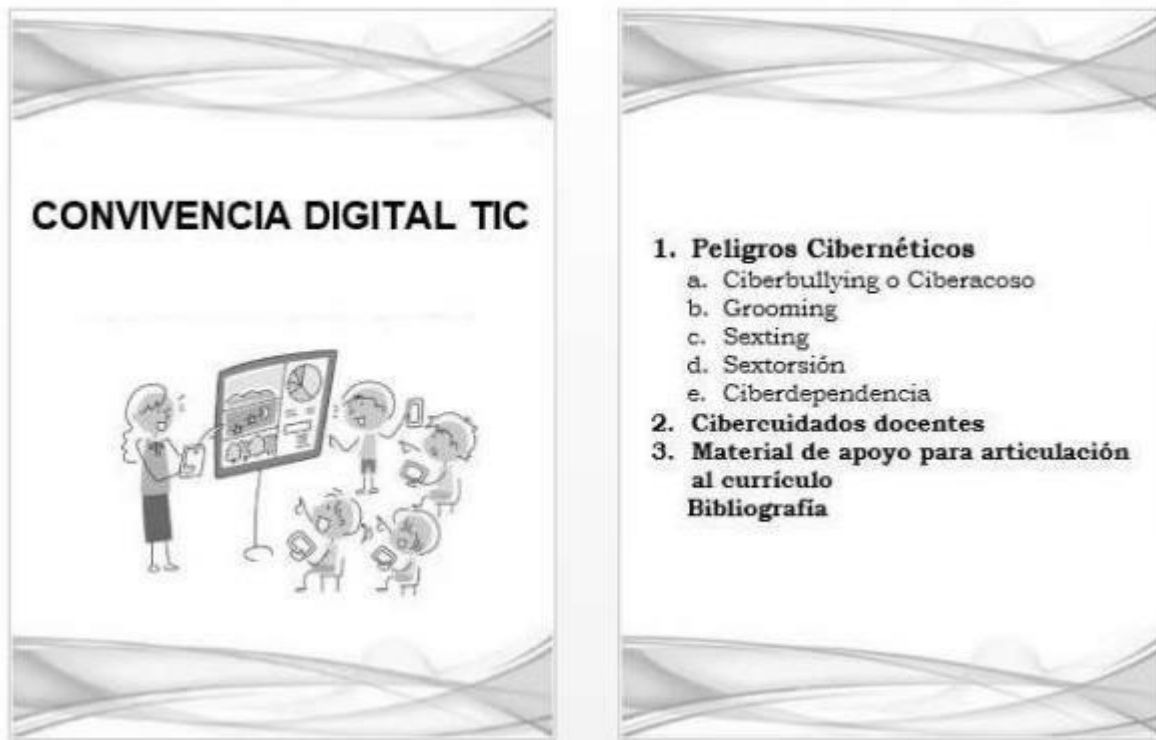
CONVIVENCIA DIGITAL TIC

1. Peligros Cibernéticos
a. Ciberbullying o Ciberacoso
b. Grooming
c. Sexting
d. Sextorsión
e. Ciberdependencia
2. Cibercuidados docentes
3. Material de apoyo para articulación al currículo
Bibliografía